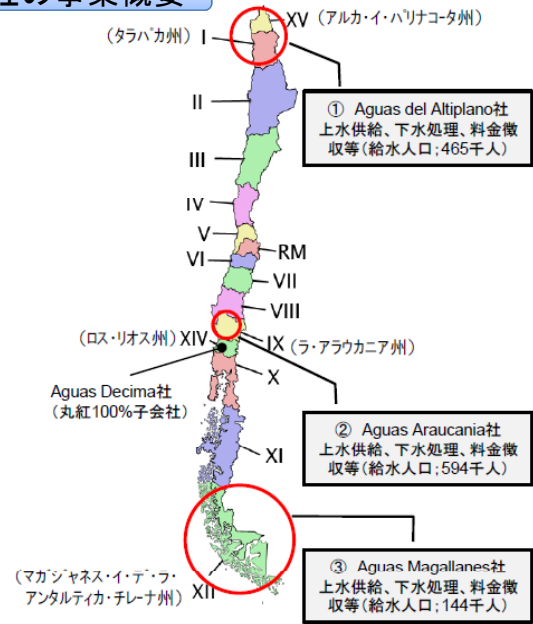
の事業概要

XV（アルカ・イ・パリナコータ州）

（タラパカ州）I

II

III

IV

V

RM

VI

VII

VIII

（ロス・リオス州）XIV

IX（ラ・アラウカニア州）

X

XI

XII

（マガジャネス・イ・デ・ラ・アンタルティカ・チレーナ州）

Aguas Decima社
（丸紅100%子会社）

① Aguas del Altiplano社
上水供給、下水処理、料金徴収等（給水人口；465千人）

② Aguas Araucania社
上水供給、下水処理、料金徴収等（給水人口；594千人）

③ Aguas Magallanes社
上水供給、下水処理、料金徴収等（給水人口；144千人）